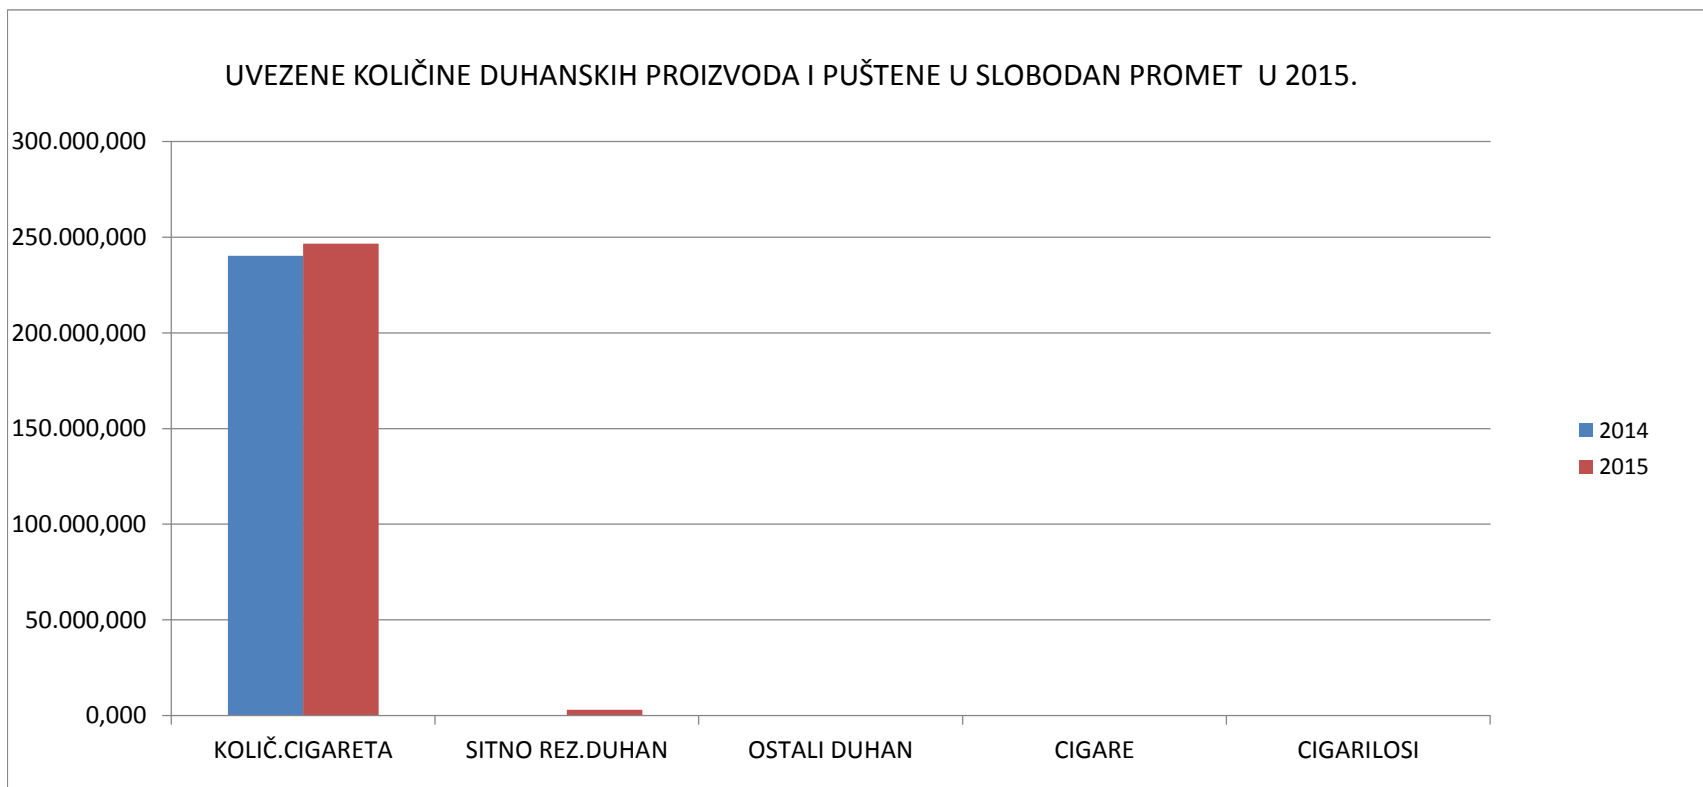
UVEZENE KOLIČINE DUHANSKIH PROIZVODA I PUŠTENE U SLOBODAN PROMET U 2015.

300.000,000
250.000,000
200.000,000
150.000,000
100.000,000
50.000,000
0,000

KOLIČ.CIGARETA
SITNO REZ.DUHAN
OSTALI DUHAN
CIGARE
CIGARILOSI

2014
2015